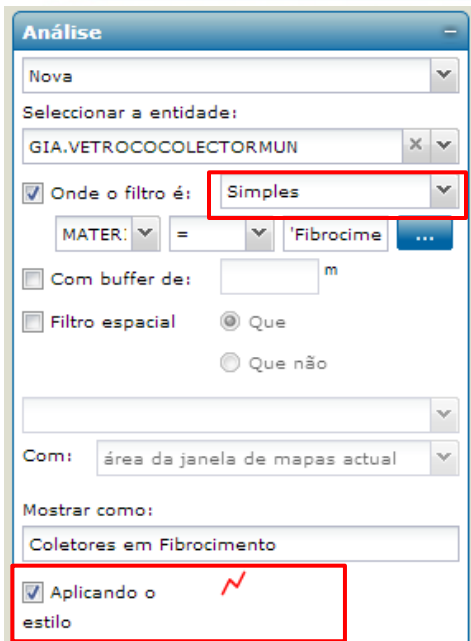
Análise

Nova

Seleccionar a entidade:

GIA.VETROCOCOLECTORMUN

Onde o filtro é: Simples

MATER: = 'Fibrocime ...

Com buffer de: m

Filtro espacial Que

Que não

Com: área da janela de mapas actual

Mostrar como:

Coletores em Fibrocimento

Aplicando o estilo